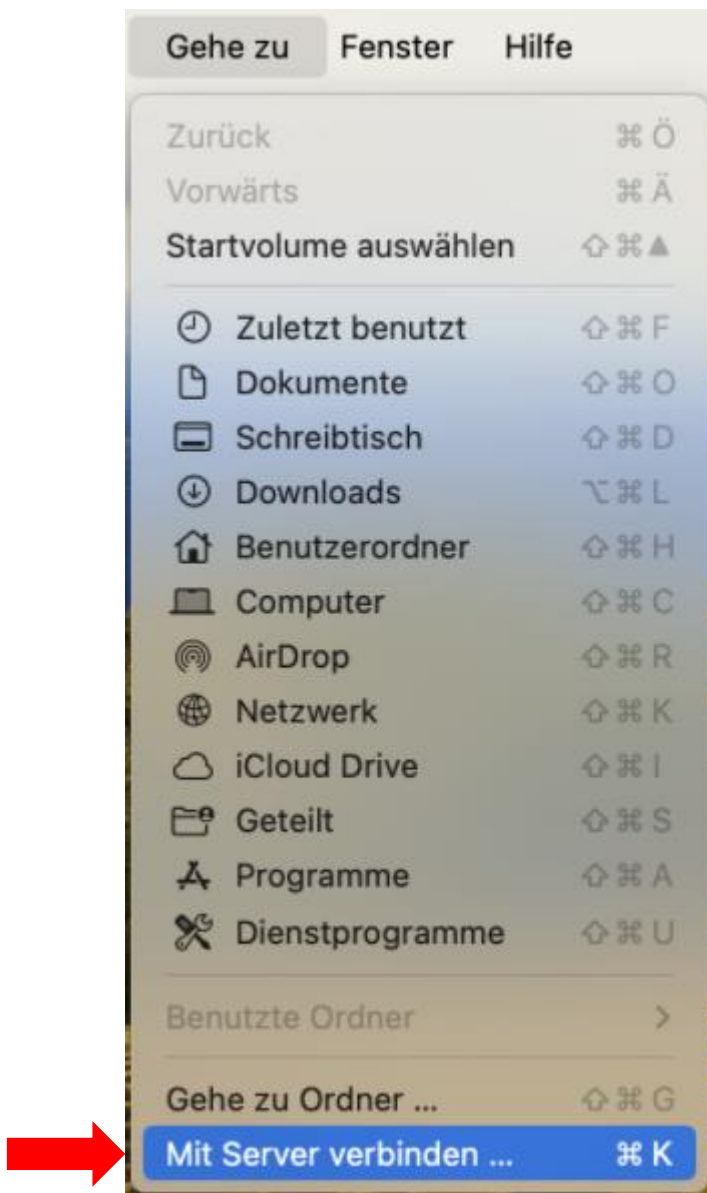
Gehe zu Fenster Hilfe

Zurück ⌘Ö
Vorwärts ⌘Ä
Startvolume auswählen ⇧⌘▲

Zuletzt benutzt ⇧⌘F
Dokumente ⇧⌘O
Schreibtisch ⇧⌘D
Downloads ⌥⌘L
Benutzerordner ⇧⌘H
Computer ⇧⌘C
AirDrop ⇧⌘R
Netzwerk ⇧⌘K
iCloud Drive ⇧⌘I
Geteilt ⇧⌘S
Programme ⇧⌘A
Dienstprogramme ⇧⌘U

Benutzte Ordner >

Gehe zu Ordner ... ⇧⌘G
Mit Server verbinden ... ⌘K